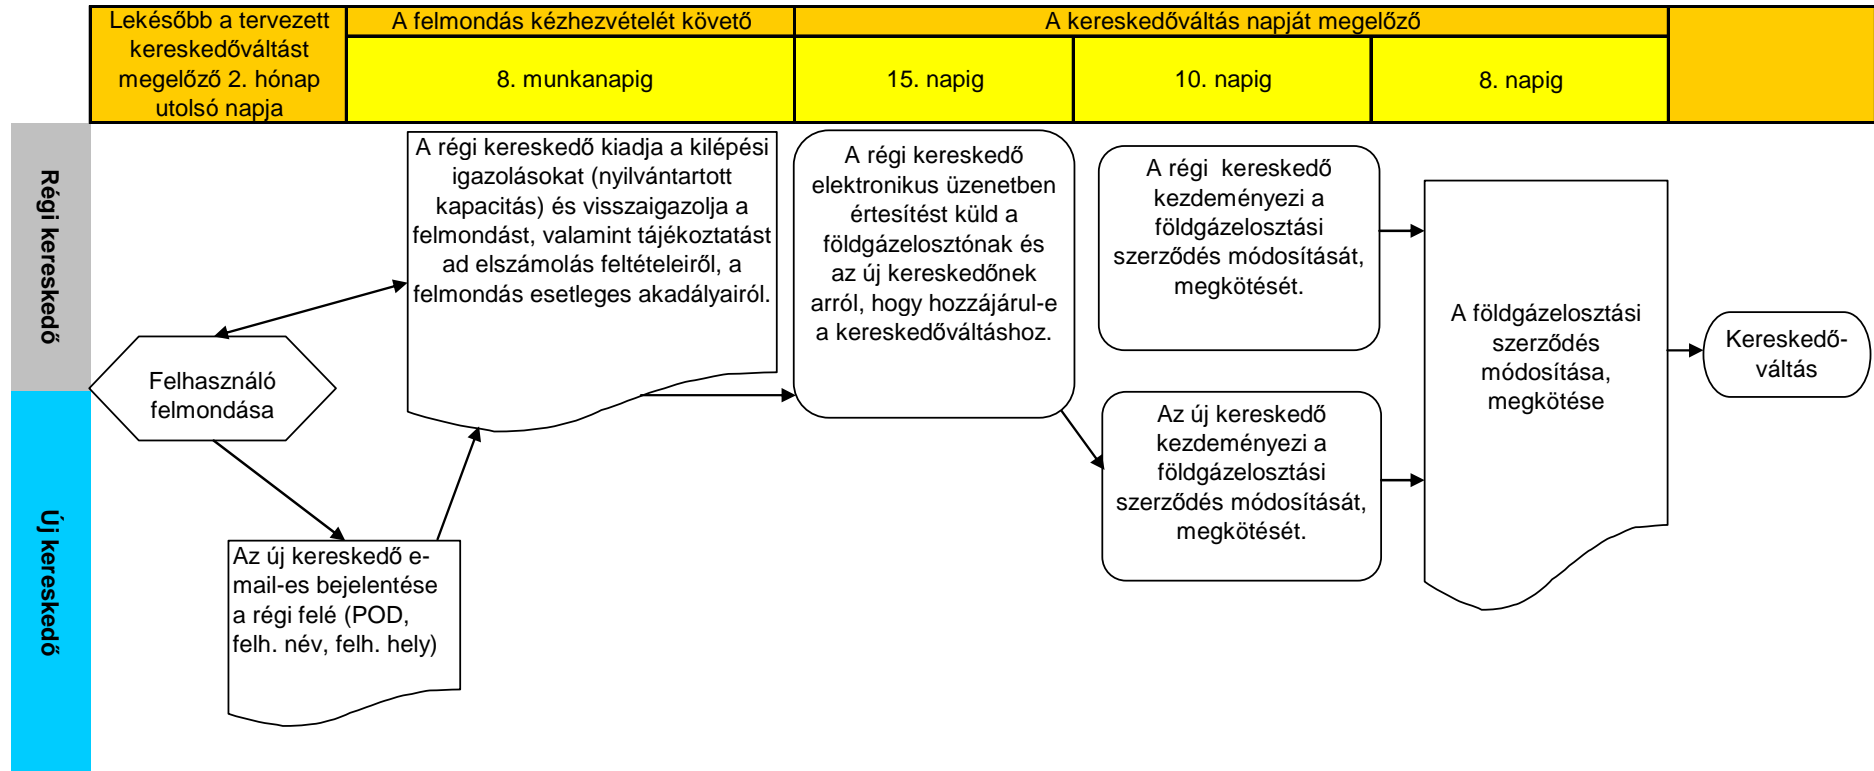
| Lekésőbb a tervezett kereskedőváltást megelőző 2. hónap utolsó napja | A felmondás kézhezvételét követő | A kereskedőváltás napját megelőző | | | |
|---|---|---|---|---|---|
| | 8. munkanapig | 15. napig | 10. napig | 8. napig | |

Régi kereskedő

Új kereskedő

Felhasználó felmondása

A régi kereskedő kiadja a kilépési igazolásokat (nyilvántartott kapacitás) és visszaigazolja a felmondást, valamint tájékoztatást ad elszámolás feltételeiről, a felmondás esetleges akadályairól.

Az új kereskedő e-mail-es bejelentése a régi felé (POD, felh. név, felh. hely)

A régi kereskedő elektronikus üzenetben értesítést küld a földgázelosztónak és az új kereskedőnek arról, hogy hozzájárul-e a kereskedőváltáshoz.

A régi kereskedő kezdeményezi a földgázelosztási szerződés módosítását, megkötését.

Az új kereskedő kezdeményezi a földgázelosztási szerződés módosítását, megkötését.

A földgázelosztási szerződés módosítása, megkötése

Kereskedő-váltás